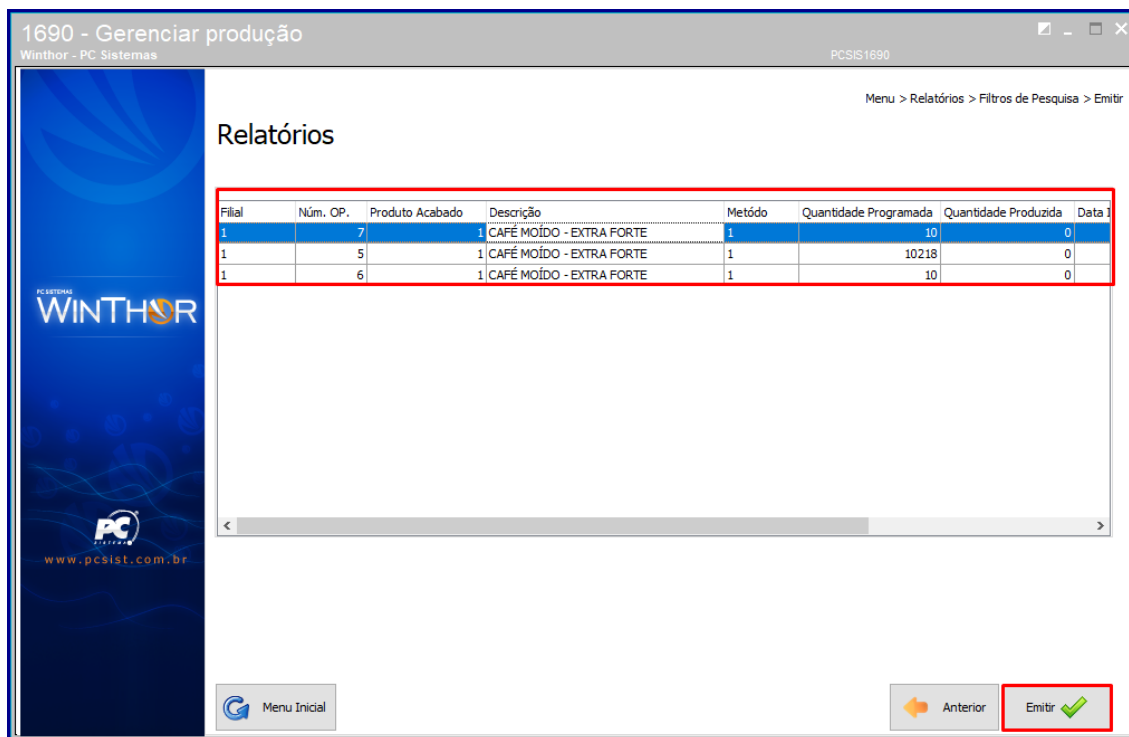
1690 - Gerenciar produção
Winthor - PC Sistemas
PCSIS1690

PC SISTEMAS
WINTHOR
PC
www.pcsist.com.br

Menu > Relatórios > Filtros de Pesquisa > Emitir

Relatórios

| Filial | Núm. OP. | Produto Acabado | Descrição | Método | Quantidade Programada | Quantidade Produzida | Data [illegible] |
|---|---|---|---|---|---|---|---|
| 1 | 7 | 1 | CAFÉ MOÍDO - EXTRA FORTE | 1 | 10 | 0 | |
| 1 | 5 | 1 | CAFÉ MOÍDO - EXTRA FORTE | 1 | 10218 | 0 | |
| 1 | 6 | 1 | CAFÉ MOÍDO - EXTRA FORTE | 1 | 10 | 0 | |

Menu Inicial
Anterior
Emitir